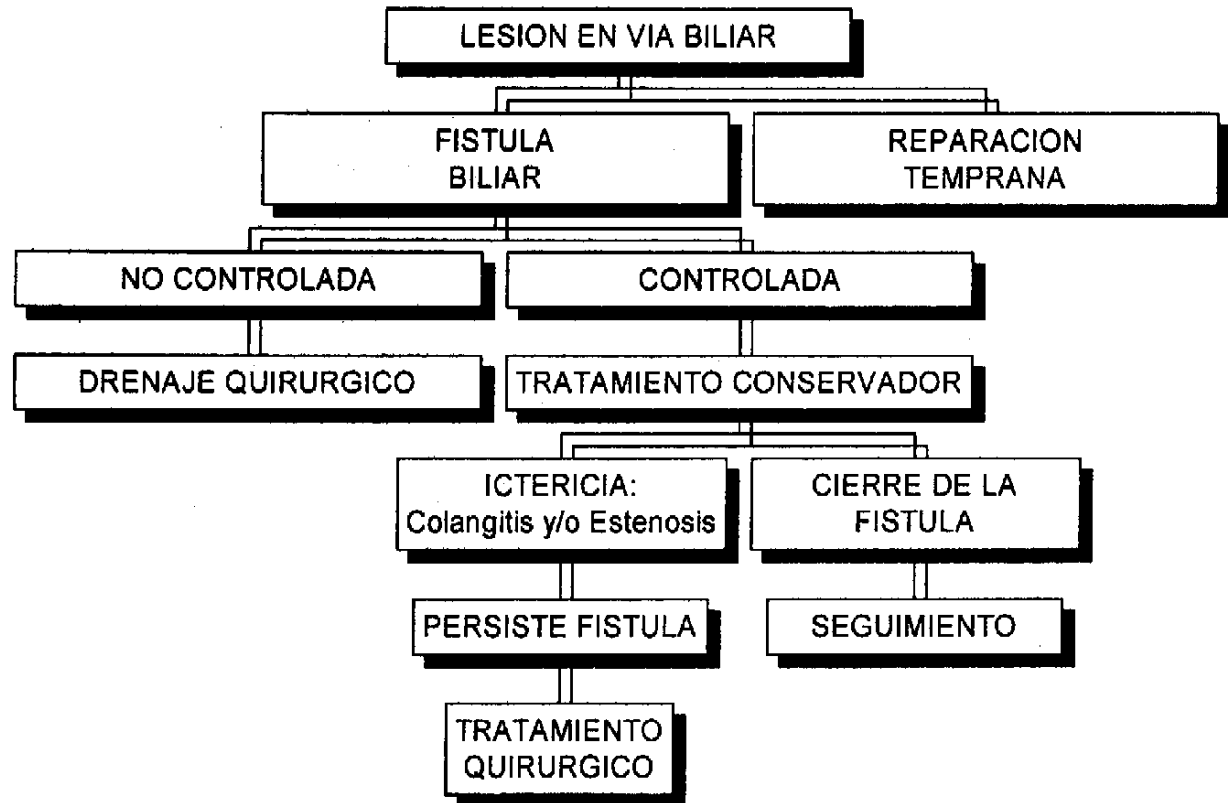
LESION EN VIA BILIAR

FISTULA BILIAR

REPARACION TEMPRANA

NO CONTROLADA

CONTROLADA

DRENAJE QUIRURGICO

TRATAMIENTO CONSERVADOR

ICTERICIA: Colangitis y/o Estenosis

CIERRE DE LA FISTULA

PERSISTE FISTULA

SEGUIMIENTO

TRATAMIENTO QUIRURGICO